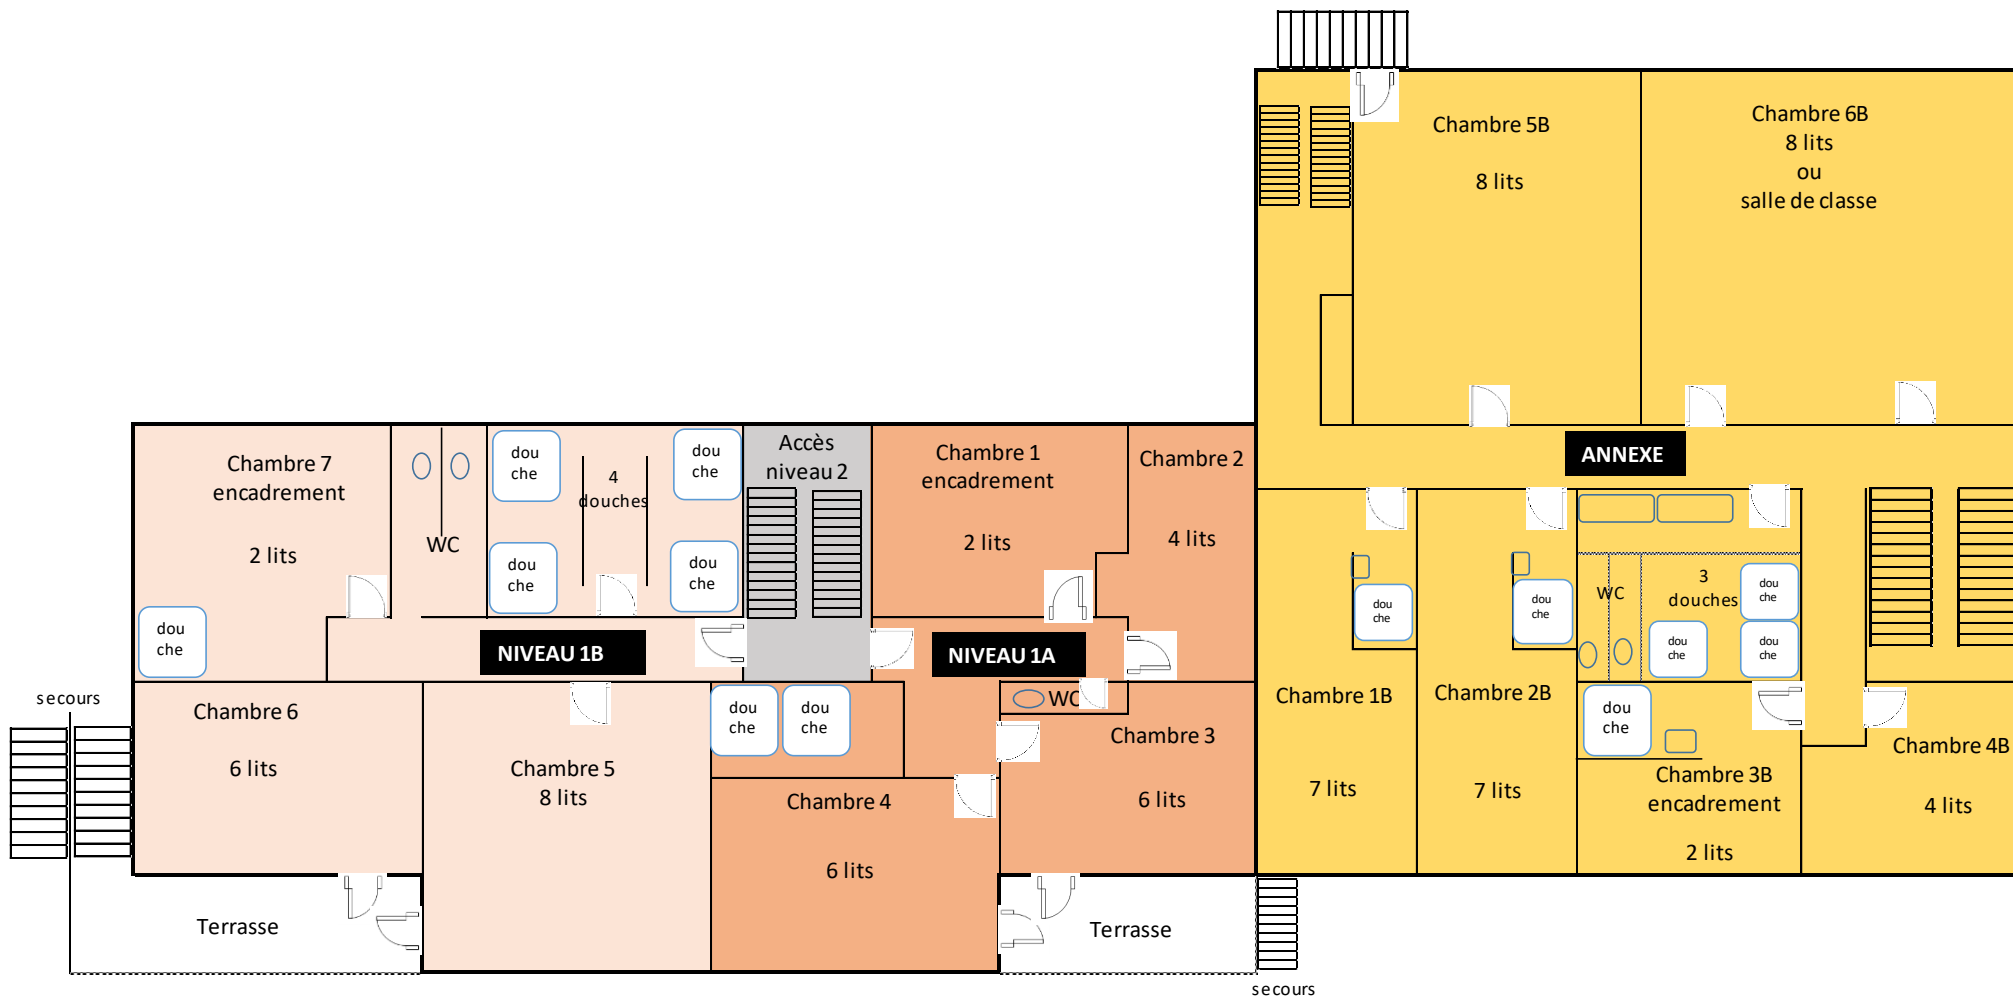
Chambre 5B
8 lits

Chambre 6B
8 lits
ou
salle de classe

Chambre 7
encadrement
2 lits

WC

dou
che

4
douches

dou
che

dou
che

dou
che

Accès
niveau 2

Chambre 1
encadrement
2 lits

Chambre 2
4 lits

ANNEXE

dou
che

NIVEAU 1B

NIVEAU 1A

dou
che

dou
che

WC

3
douches

dou
che

dou
che

dou
che

dou
che

WC

secours

Chambre 6
6 lits

Chambre 5
8 lits

dou
che

dou
che

Chambre 3
6 lits

Chambre 1B
7 lits

Chambre 2B
7 lits

dou
che

Chambre 3B
encadrement
2 lits

Chambre 4B
4 lits

Chambre 4
6 lits

Terrasse

Terrasse

secours